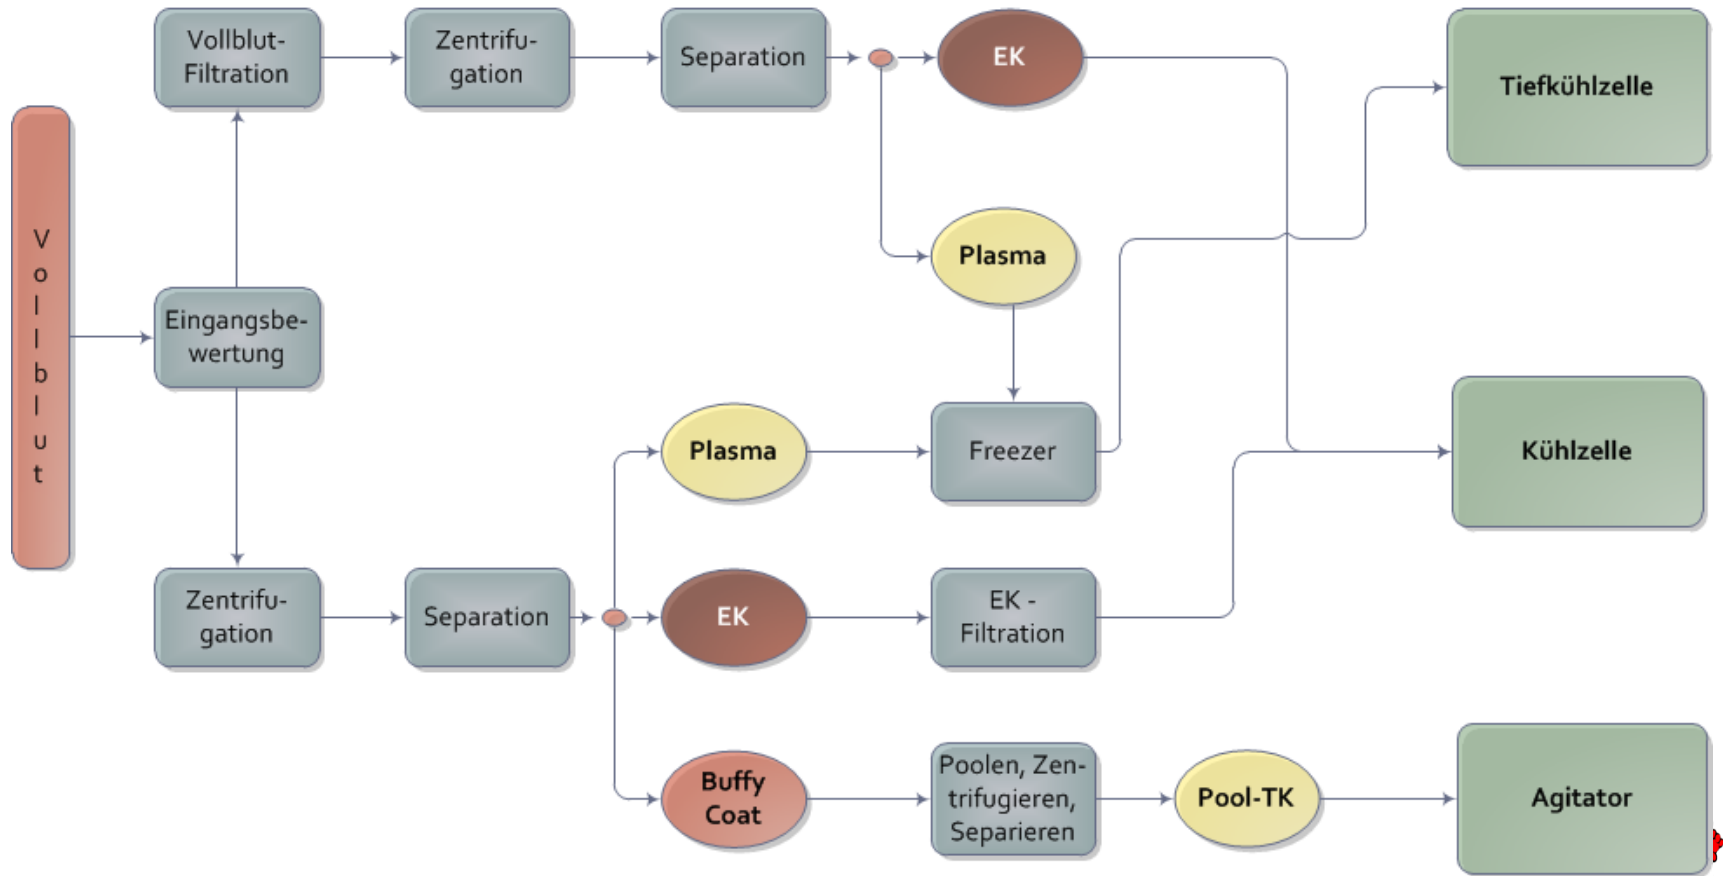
Vollblut

Vollblut-Filtration

Zentrifugation

Separation

EK

Tiefkühlzelle

Plasma

Eingangsbewertung

Plasma

Freezer

Kühlzelle

Zentrifugation

Separation

EK

EK - Filtration

Buffy Coat

Poolen, Zentrifugieren, Separieren

Pool-TK

Agitator